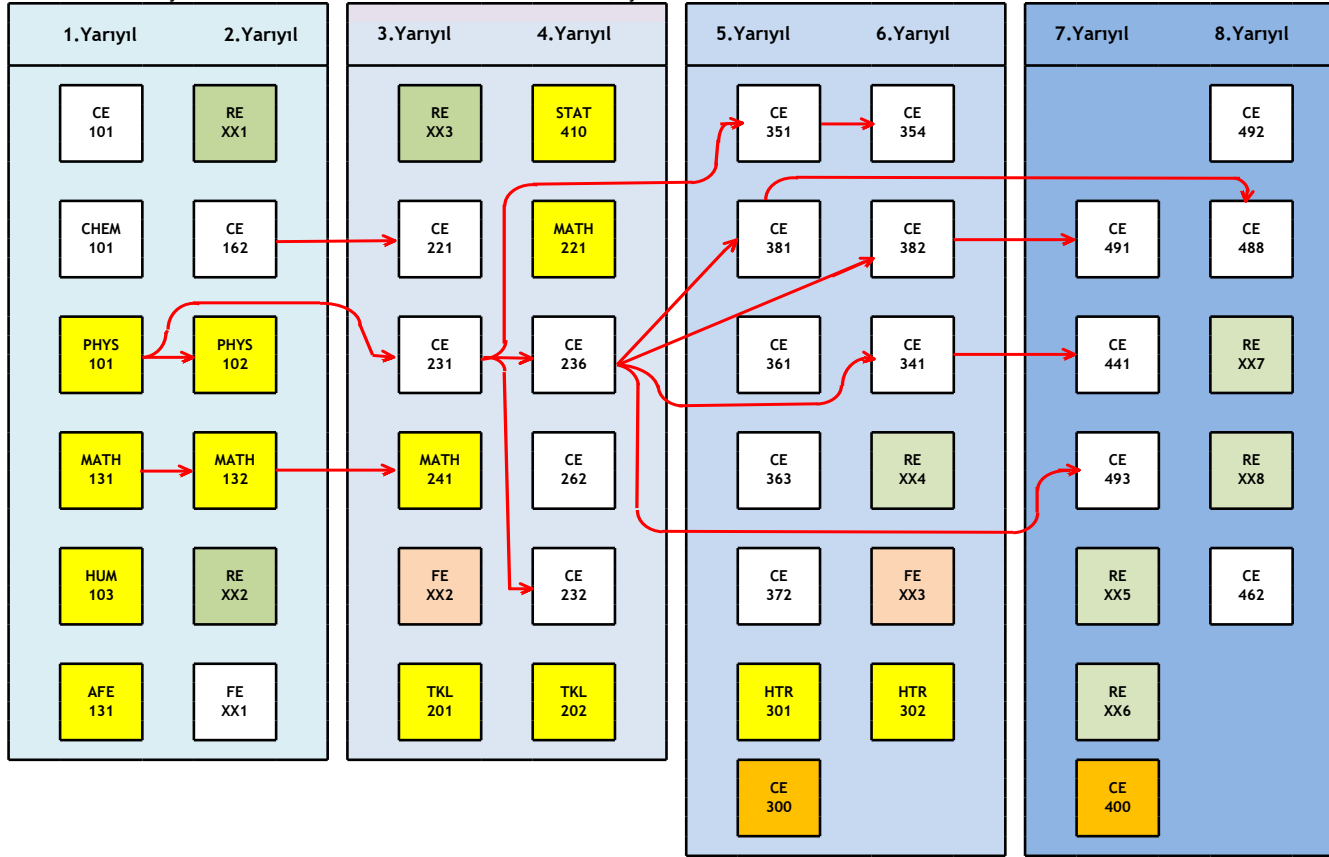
1.Yarıyıl 2.Yarıyıl

CE 101
RE XX1
CHEM 101
CE 162
PHYS 101
PHYS 102
MATH 131
MATH 132
HUM 103
RE XX2
AFE 131
FE XX1

3.Yarıyıl 4.Yarıyıl

RE XX3
STAT 410
CE 221
MATH 221
CE 231
CE 236
MATH 241
CE 262
FE XX2
CE 232
TKL 201
TKL 202

5.Yarıyıl 6.Yarıyıl

CE 351
CE 354
CE 381
CE 382
CE 361
CE 341
CE 363
RE XX4
CE 372
FE XX3
HTR 301
HTR 302
CE 300

7.Yarıyıl 8.Yarıyıl

CE 492
CE 491
CE 488
CE 441
RE XX7
CE 493
RE XX8
RE XX5
CE 462
RE XX6
CE 400